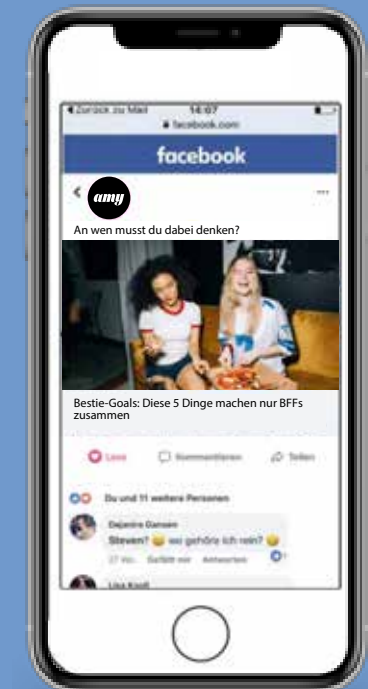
◂ Zurück zu Mail 14:07
facebook.com

facebook

amy

...

An wen musst du dabei denken?

Bestie-Goals: Diese 5 Dinge machen nur BFFs zusammen

Love Kommentieren Teilen

Du und 11 weitere Personen

Dejanira Damsen
Steven? wo gehöre ich rein?
17 Wo. Gefällt mir Antworten

Lisa Knoll